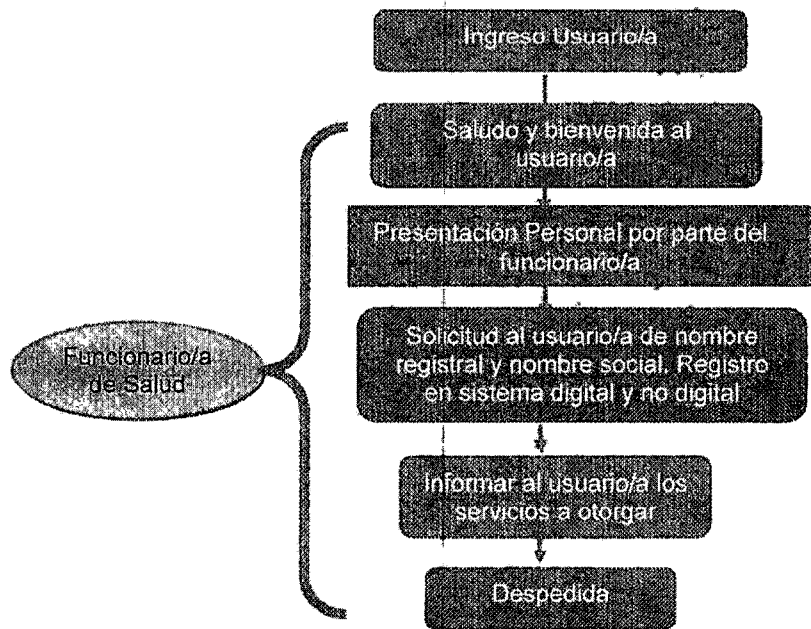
Ingreso Usuario/a

Saludo y bienvenida al usuario/a

Presentación Personal por parte del funcionario/a

Solicitud al usuario/a de nombre registral y nombre social. Registro en sistema digital y no digital

Informar al usuario/a los servicios a otorgar

Despedida

Funcionario/a de Salud